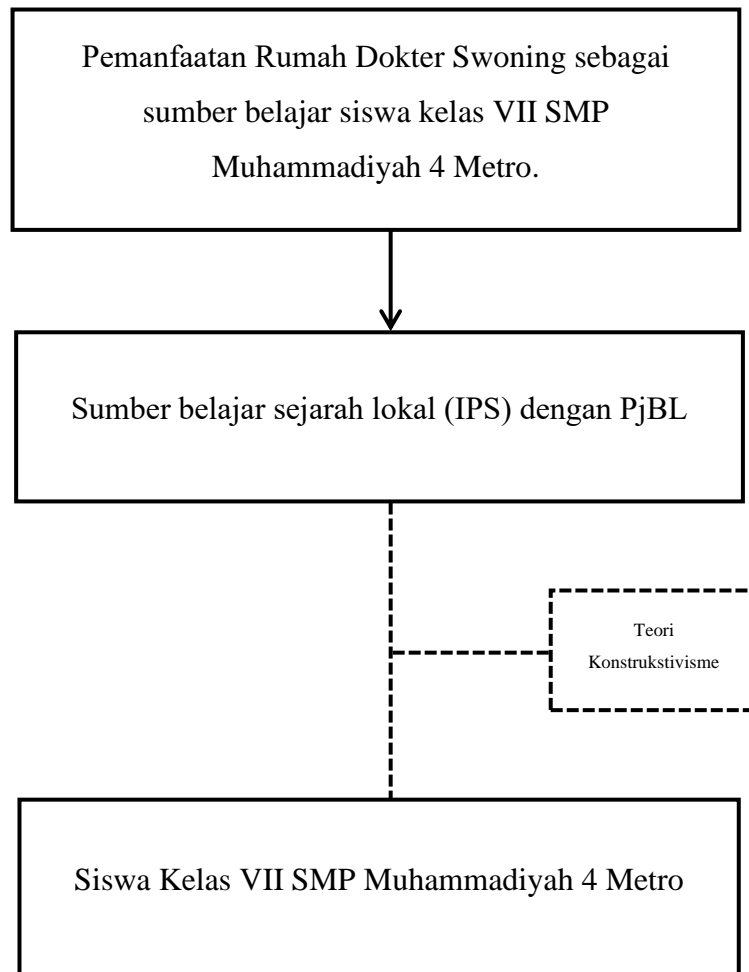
Pemanfaatan Rumah Dokter Swoning sebagai sumber belajar siswa kelas VII SMP Muhammadiyah 4 Metro.

Sumber belajar sejarah lokal (IPS) dengan PjBL

Teori Konstrukstivisme

Siswa Kelas VII SMP Muhammadiyah 4 Metro